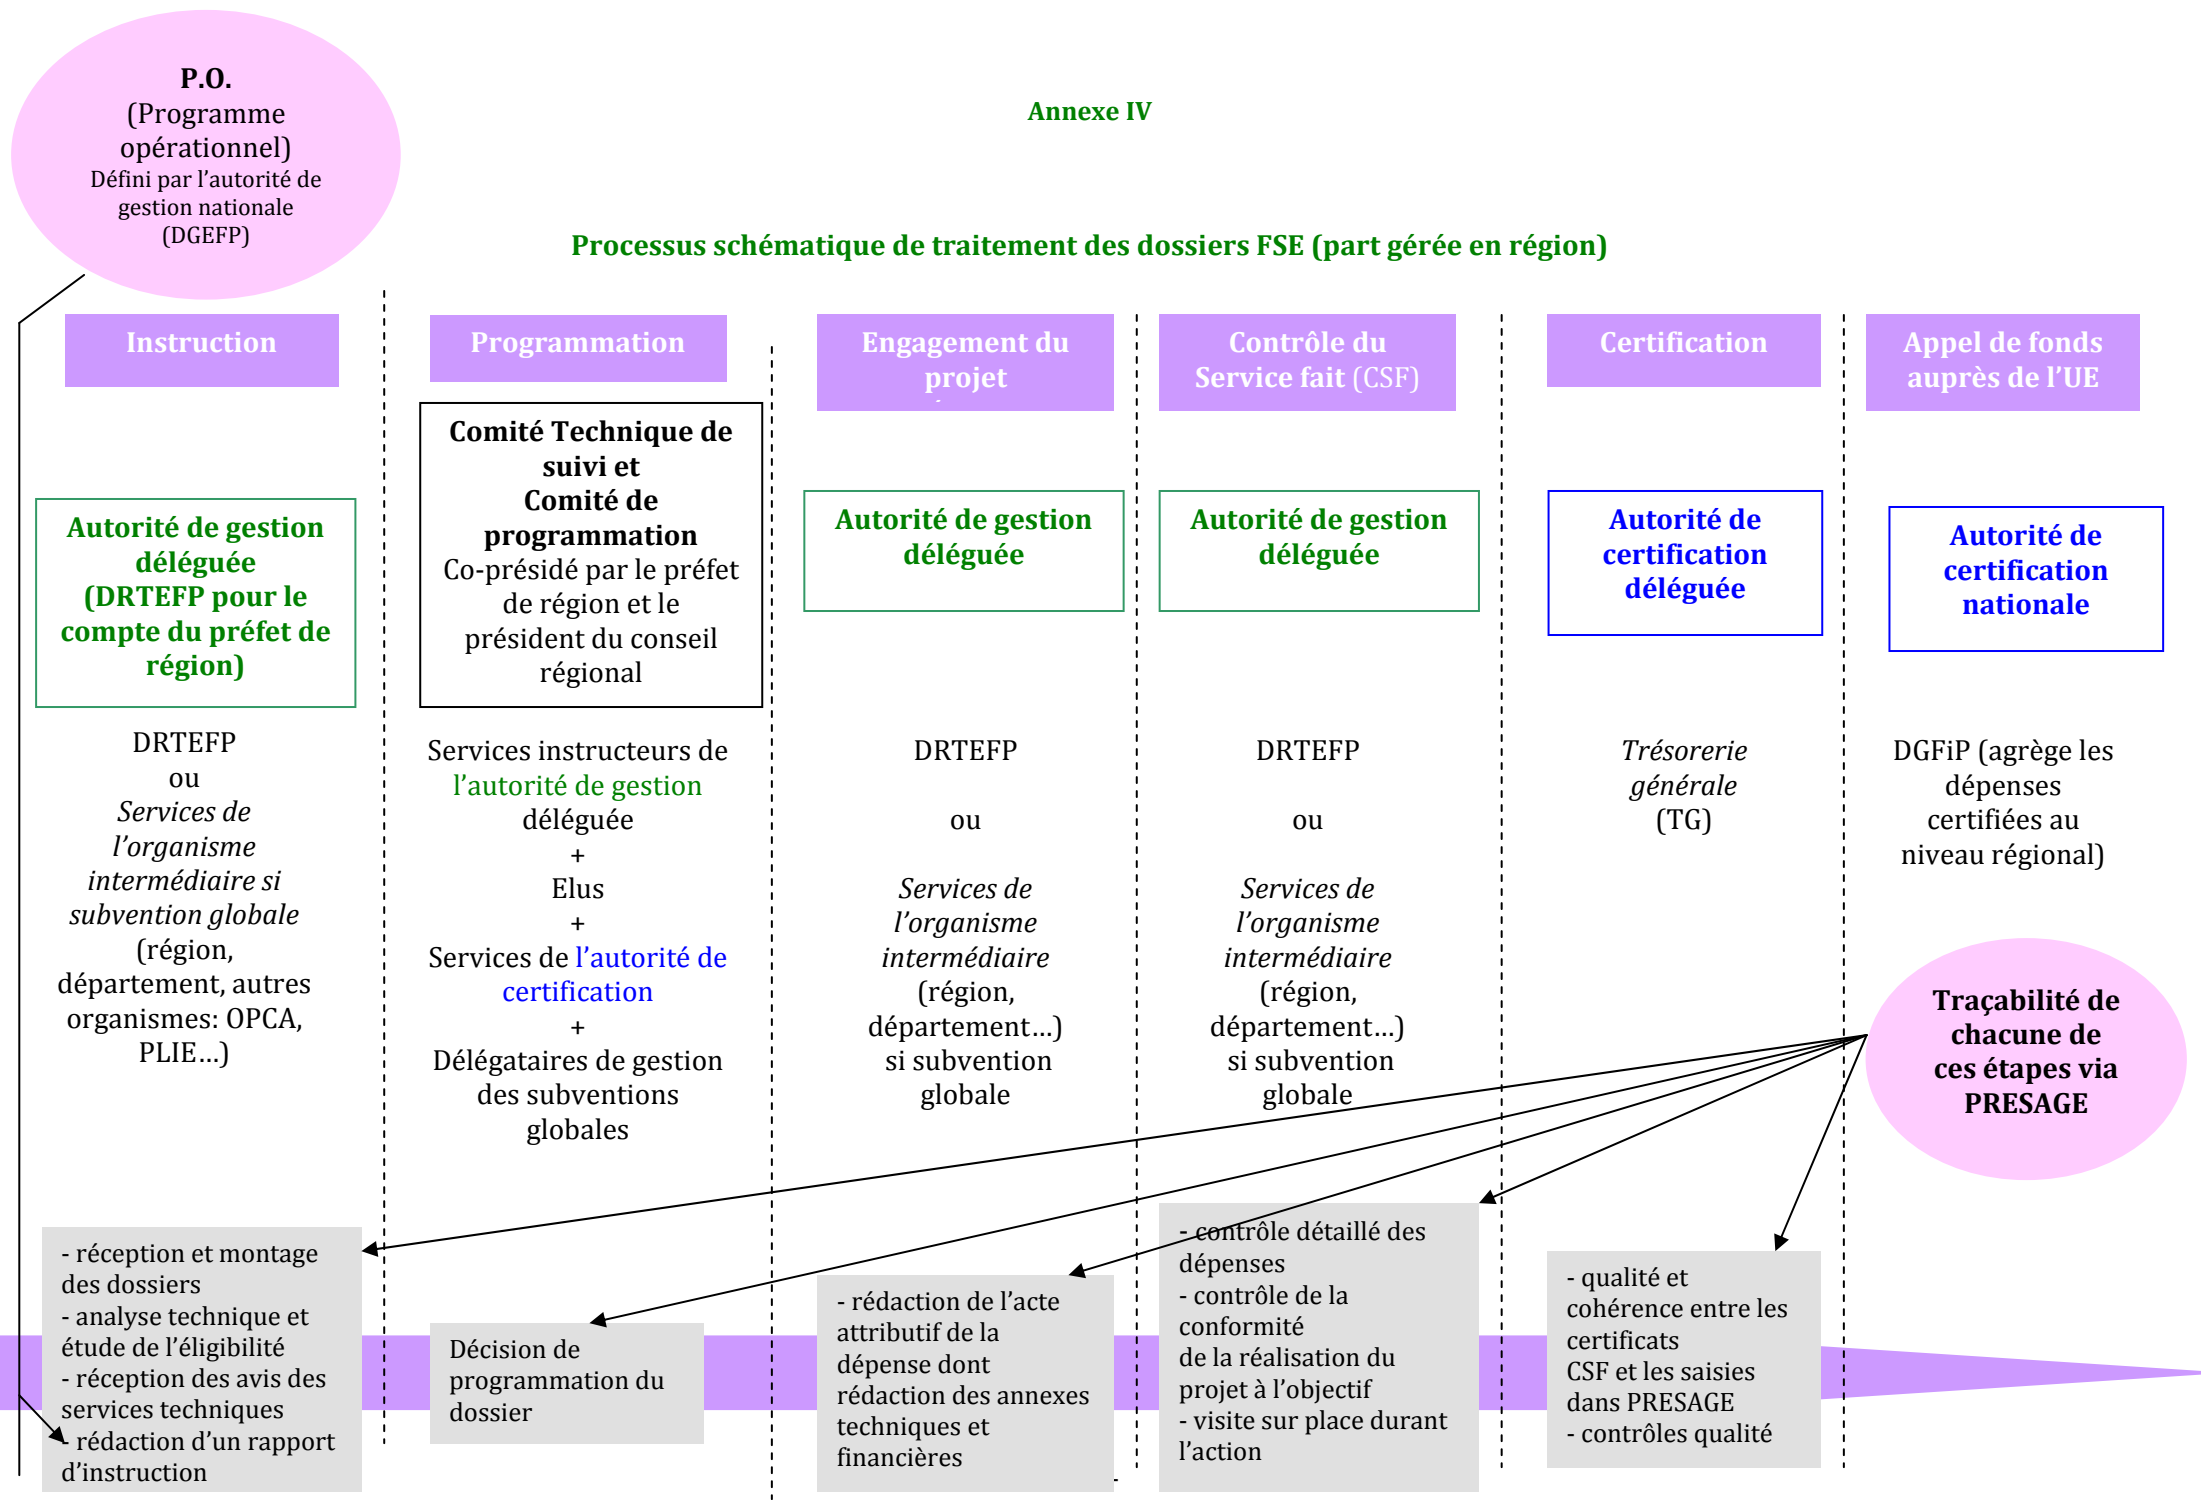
P.O.
(Programme opérationnel)
Défini par l'autorité de gestion nationale (DGEFP)

Annexe IV

Processus schématique de traitement des dossiers FSE (part gérée en région)

Instruction

Autorité de gestion déléguée (DRTEFP pour le compte du préfet de région)

DRTEFP
ou
*Services de l'organisme intermédiaire si subvention globale*
(région, département, autres organismes: OPCA, PLIE…)

- réception et montage des dossiers
- analyse technique et étude de l'éligibilité
- réception des avis des services techniques
- rédaction d'un rapport d'instruction

Programmation

Comité Technique de suivi et Comité de programmation
Co-présidé par le préfet de région et le président du conseil régional

Services instructeurs de l'autorité de gestion déléguée
+
Elus
+
Services de l'autorité de certification
+
Délégataires de gestion des subventions globales

Décision de programmation du dossier

Engagement du projet

Autorité de gestion déléguée

DRTEFP

ou

*Services de l'organisme intermédiaire*
(région, département…)
si subvention globale

- rédaction de l'acte attributif de la dépense dont rédaction des annexes techniques et financières

Contrôle du Service fait (CSF)

Autorité de gestion déléguée

DRTEFP

ou

*Services de l'organisme intermédiaire*
(région, département…)
si subvention globale

- contrôle détaillé des dépenses
- contrôle de la conformité de la réalisation du projet à l'objectif
- visite sur place durant l'action

Certification

Autorité de certification déléguée

*Trésorerie générale*
(TG)

- qualité et cohérence entre les certificats CSF et les saisies dans PRESAGE
- contrôles qualité

Appel de fonds auprès de l'UE

Autorité de certification nationale

DGFiP (agrège les dépenses certifiées au niveau régional)

Traçabilité de chacune de ces étapes via PRESAGE